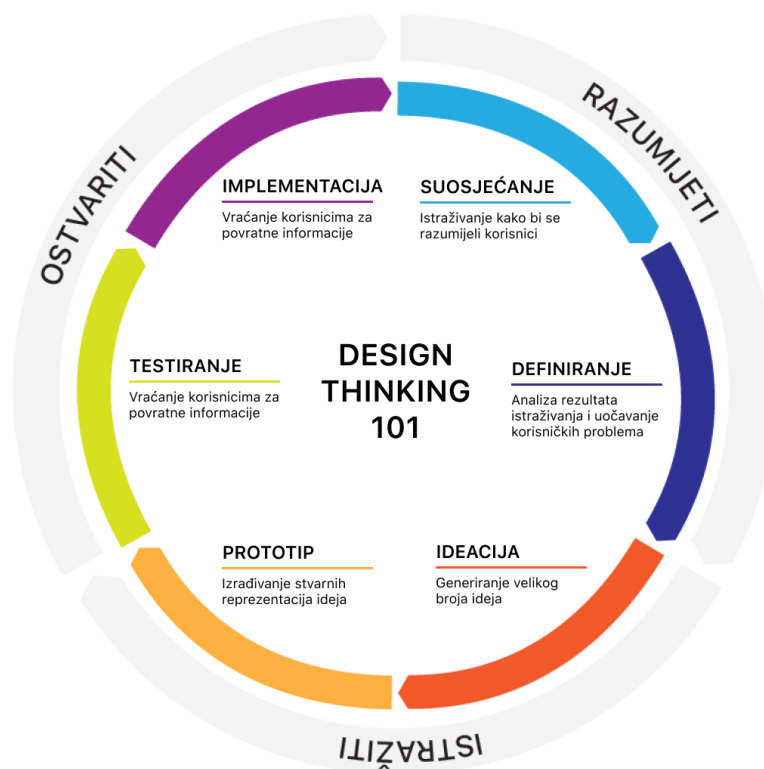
RAZUMIJETI

SUOSJEĆANJE
Istraživanje kako bi se razumijeli korisnici

DEFINIRANJE
Analiza rezultata istraživanja i uočavanje korisničkih problema

IDEACIJA
Generiranje velikog broja ideja

ISTRAŽITI

PROTOTIP
Izrađivanje stvarnih reprezentacija ideja

TESTIRANJE
Vraćanje korisnicima za povratne informacije

OSTVARITI

IMPLEMENTACIJA
Vraćanje korisnicima za povratne informacije

DESIGN THINKING 101